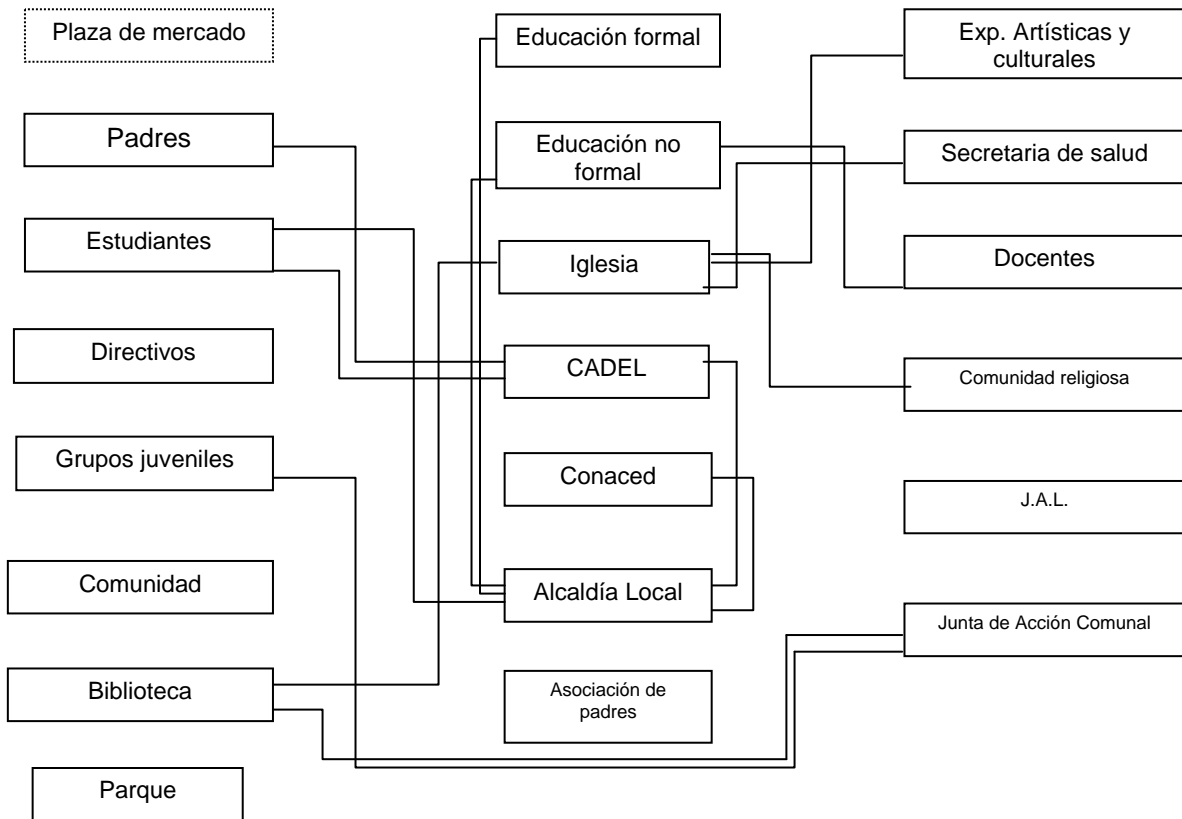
Plaza de mercado

Padres

Estudiantes

Directivos

Grupos juveniles

Comunidad

Biblioteca

Parque

Educación formal

Educación no formal

Iglesia

CADEL

Conaced

Alcaldía Local

Asociación de padres

Exp. Artísticas y culturales

Secretaria de salud

Docentes

Comunidad religiosa

J.A.L.

Junta de Acción Comunal